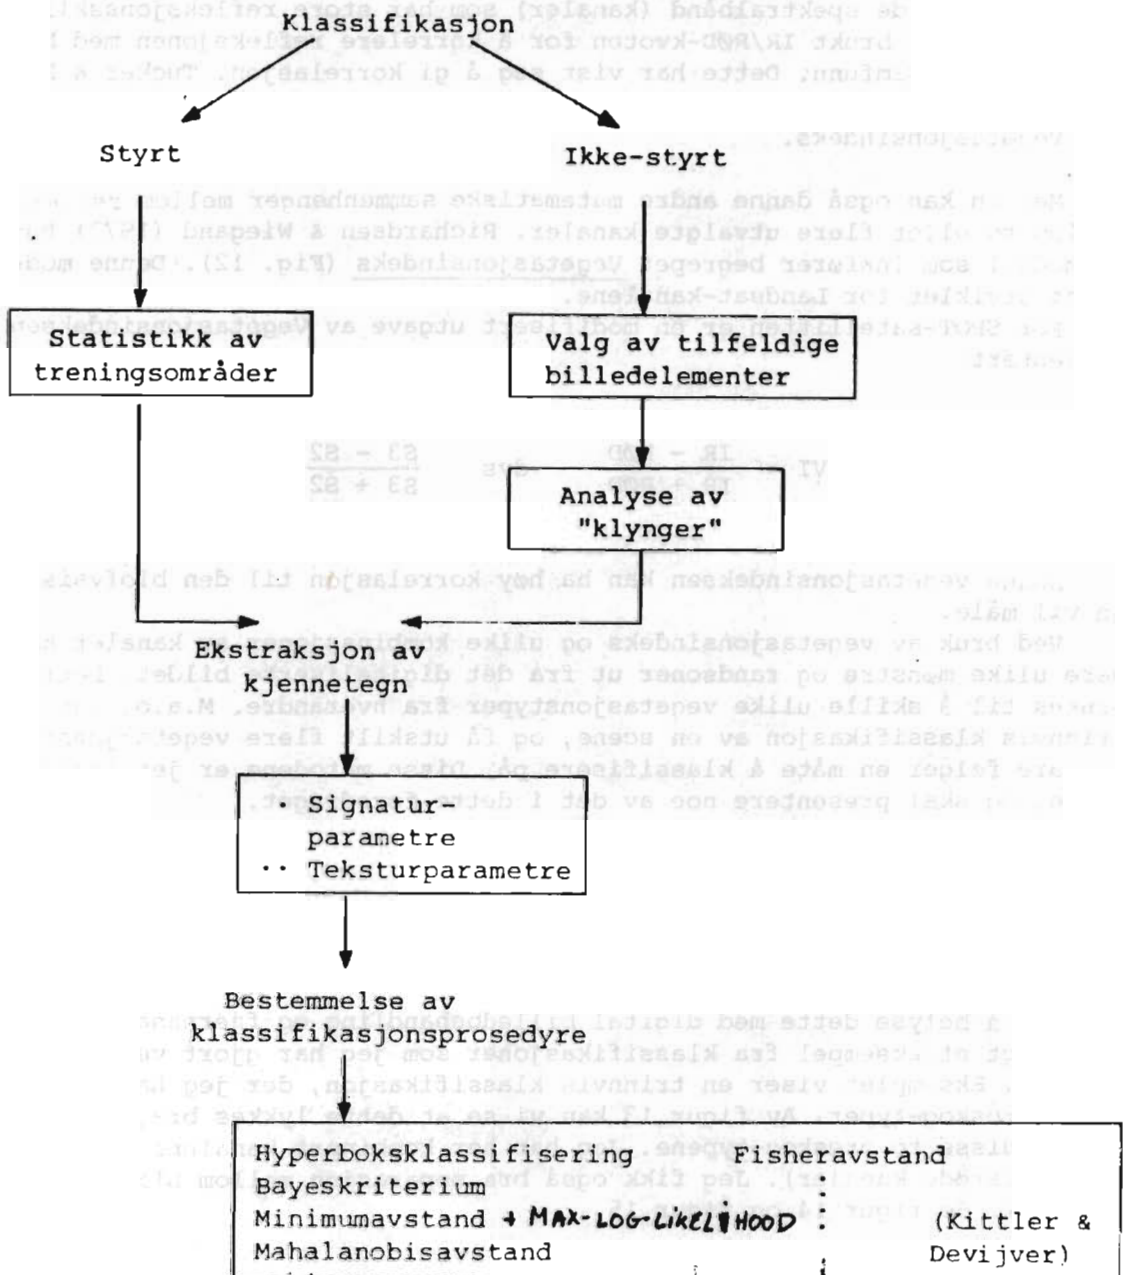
Klassifikasjon

Styrt

Ikke-styrt

Statistikk av treningsområder

Valg av tilfeldige billedelementer

Analyse av "klynger"

Ekstraksjon av kjennetegn

· Signaturparametre
·· Teksturparametre

Bestemmelse av klassifikasjonsprosedyre

Hyperboksklassifisering
Bayeskriterium
Minimumavstand + MAX-LOG-LIKELIHOOD
Mahalanobisavstand

Fisheravstand

(Kittler & Devijver)